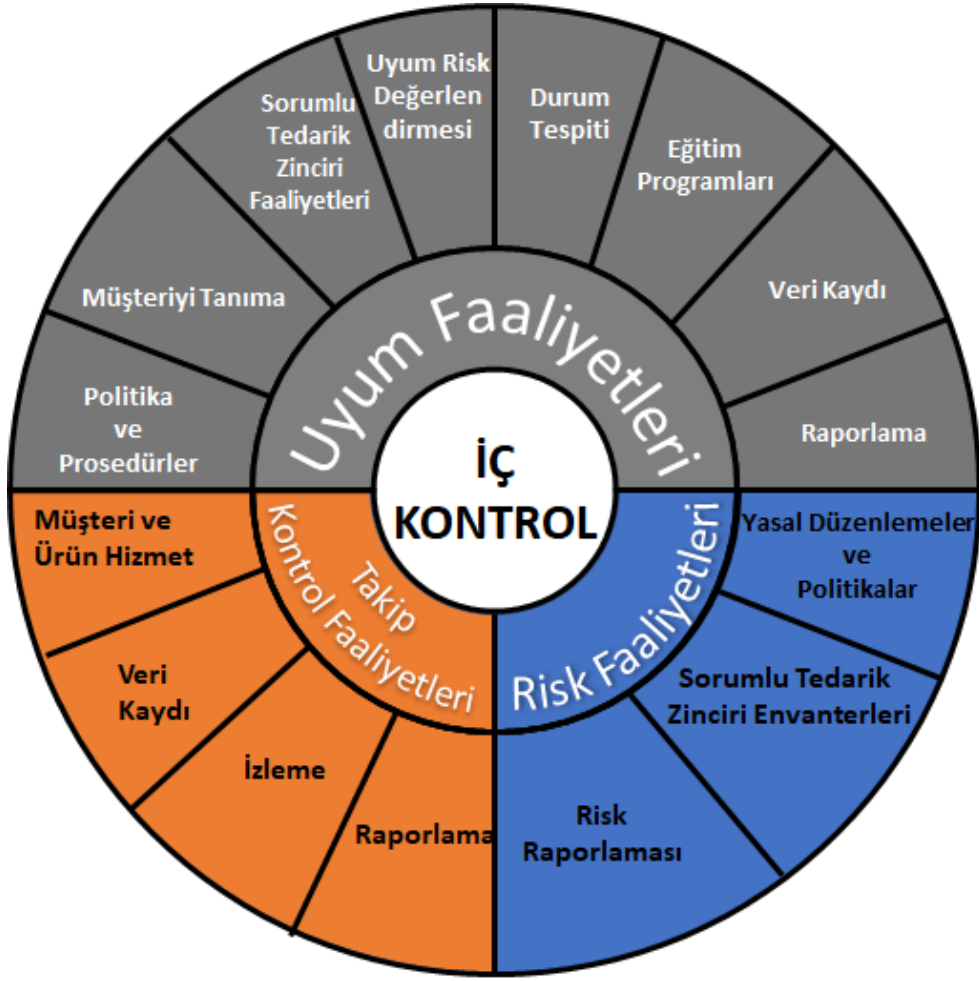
İÇ KONTROL

Uyum Faaliyetleri

Politika ve Prosedürler

Müşteriyi Tanıma

Sorumlu Tedarik Zinciri Faaliyetleri

Uyum Risk Değerlendirmesi

Durum Tespiti

Eğitim Programları

Veri Kaydı

Raporlama

Risk Faaliyetleri

Yasal Düzenlemeler ve Politikalar

Sorumlu Tedarik Zinciri Envanterleri

Risk Raporlaması

Takip Kontrol Faaliyetleri

Müşteri ve Ürün Hizmet

Veri Kaydı

İzleme

Raporlama